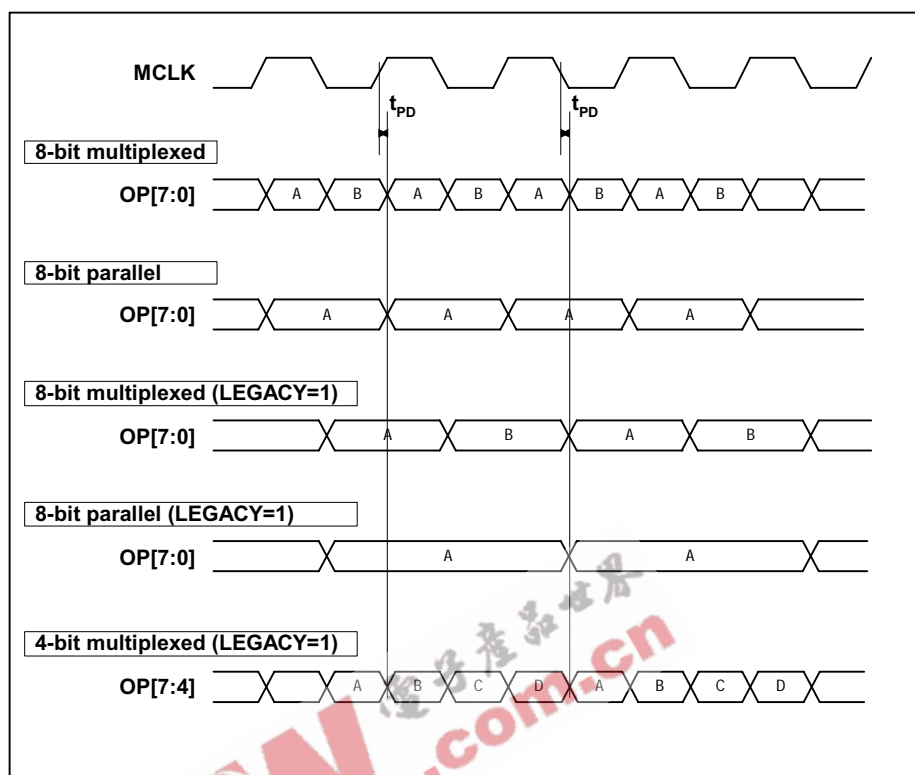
MCLK

$t_{PD}$

$t_{PD}$

8-bit multiplexed

OP[7:0]

A B A B A B A B

8-bit parallel

OP[7:0]

A A A A

8-bit multiplexed (LEGACY=1)

OP[7:0]

A B A B

8-bit parallel (LEGACY=1)

OP[7:0]

A A

4-bit multiplexed (LEGACY=1)

OP[7:4]

A B C D A B C D

电子产品世界

.com.cn